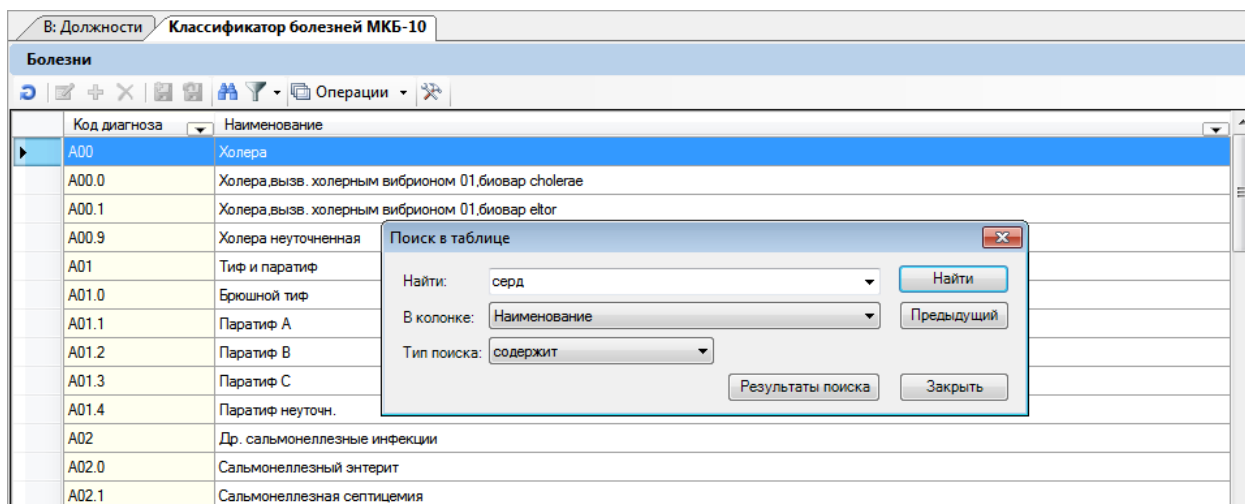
B: Должности | Классификатор болезней МКБ-10

Болезни

Операции

| Код диагноза | Наименование |
|---|---|
| A00 | Холера |
| A00.0 | Холера,вызв. холерным вибрионом 01,биовар cholerae |
| A00.1 | Холера,вызв. холерным вибрионом 01,биовар eltor |
| A00.9 | Холера неуточненная |
| A01 | Тиф и паратиф |
| A01.0 | Брюшной тиф |
| A01.1 | Паратиф A |
| A01.2 | Паратиф B |
| A01.3 | Паратиф C |
| A01.4 | Паратиф неуточн. |
| A02 | Др. сальмонеллезные инфекции |
| A02.0 | Сальмонеллезный энтерит |
| A02.1 | Сальмонеллезная септицемия |

Поиск в таблице

Найти: серд
В колонке: Наименование
Тип поиска: содержит

Найти
Предыдущий
Результаты поиска
Закрыть